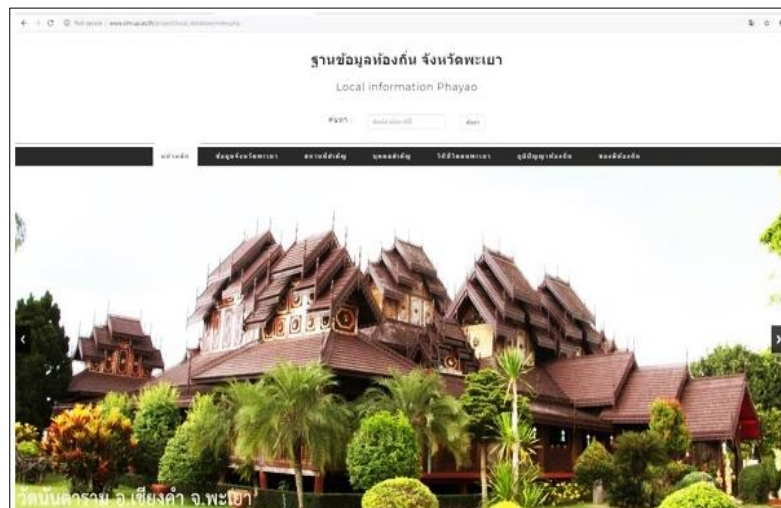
Not secure | www.lib.up.ac.th/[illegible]

ฐานข้อมูลท้องถิ่น จังหวัดพะเยา

Local information Phayao

ค้นหา : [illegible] ค้นหา

หน้าหลัก ข้อมูลจังหวัดพะเยา สถานที่สำคัญ บุคคลสำคัญ วิถีชีวิตคนพะเยา ภูมิปัญญาท้องถิ่น ของดีท้องถิ่น

วัดนันตาราม อ.เชียงคำ จ.พะเยา